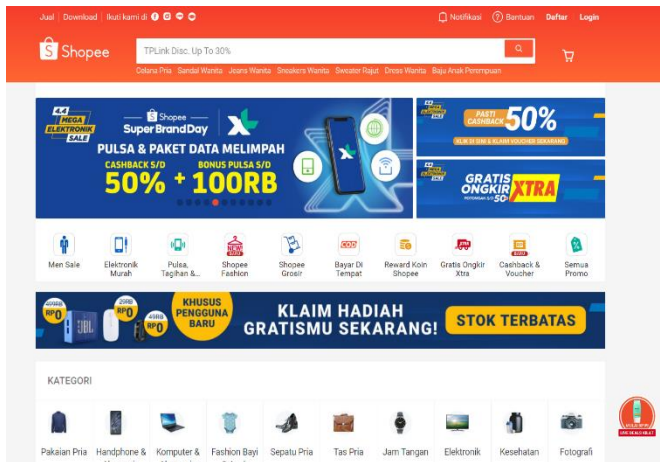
Jual | Download | Ikuti kami di

Notifikasi Bantuan Daftar Login

Shopee

TPLink Disc. Up To 30%

Celana Pria Sandal Wanita Jeans Wanita Sneakers Wanita Sweater Rajut Dress Wanita Baju Anak Perempuan

4.4 MEGA ELEKTRONIK SALE

Shopee Super Brand Day XL

PULSA & PAKET DATA MELIMPAH

CASHBACK S/D 50% + BONUS PULSA S/D 100RB

PASTI CASHBACK 50%

GRATIS ONGKIR XTRA

Men Sale

Elektronik Murah

Pulsa, Tagihan &...

Shopee Fashion

Shopee Grosir

Bayar Di Tempat

Reward Koin Shopee

Gratis Ongkir Xtra

Cashback & Voucher

Semua Promo

RP0 RP0 RP0

KHUSUS PENGGUNA BARU

KLAIM HADIAH GRATISMU SEKARANG!

STOK TERBATAS

KATEGORI

Pakaian Pria

Handphone &

Komputer &

Fashion Bayi

Sepatu Pria

Tas Pria

Jam Tangan

Elektronik

Kesehatan

Fotografi